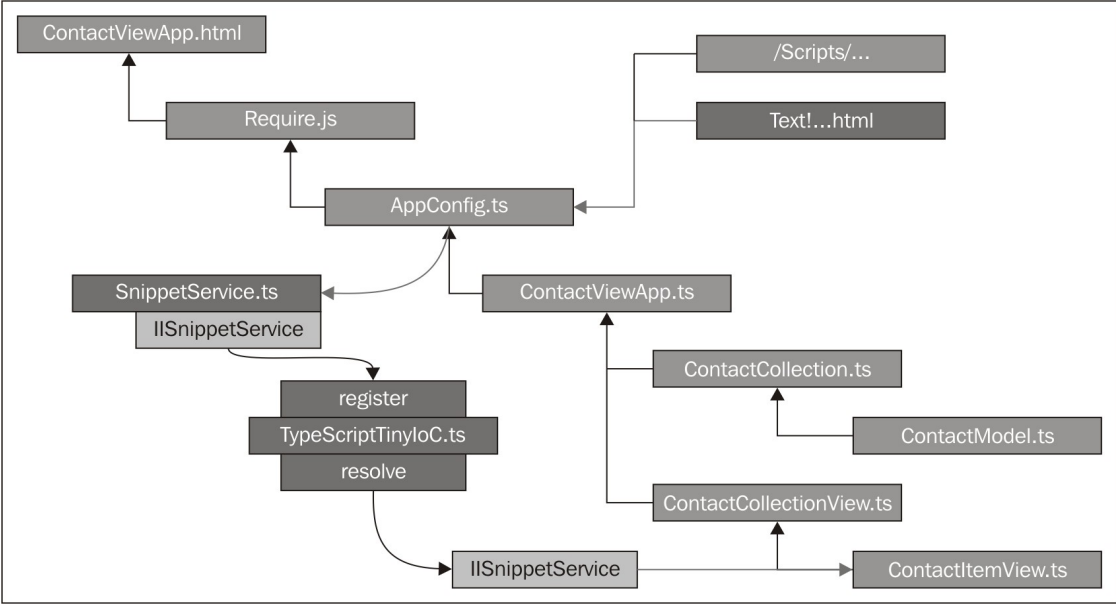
ContactViewApp.html

Require.js

/Scripts/...

Text!...html

AppConfig.ts

SnippetService.ts

IISnippetService

ContactViewApp.ts

ContactCollection.ts

register

TypeScriptTinyIoC.ts

resolve

ContactModel.ts

ContactCollectionView.ts

IISnippetService

ContactItemView.ts